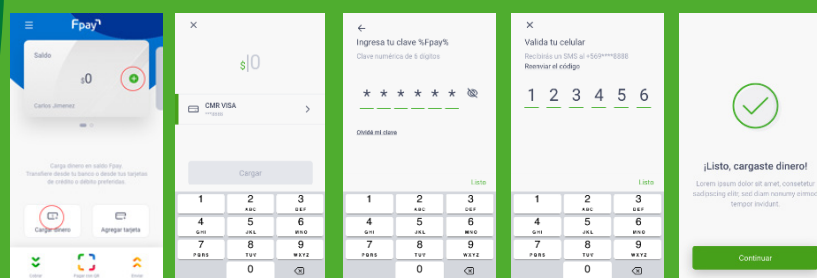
Fpay

Saldo

$0

Carlos Jimenez

Carga dinero en saldo Fpay. Transfiere desde tu banco o desde tus tarjetas de crédito o débito preferidas.

Cargar dinero

Agregar tarjeta

Cobrar

Pagar con QR

Enviar

×

$|0

CMR VISA
****8888

Cargar

| 1 | 2 ABC | 3 DEF |
|---|---|---|
| 4 GHI | 5 JKL | 6 MNO |
| 7 PQRS | 8 TUV | 9 WXYZ |
| | 0 | ⌫ |

←

Ingresa tu clave %Fpay%

Clave numérica de 6 dígitos

* * * * * *

Olvidé mi clave

Listo

| 1 | 2 ABC | 3 DEF |
|---|---|---|
| 4 GHI | 5 JKL | 6 MNO |
| 7 PQRS | 8 TUV | 9 WXYZ |
| | 0 | ⌫ |

×

Valida tu celular

Recibiste un SMS al +569****8888

Reenviar el código

1 2 3 4 5 6

Listo

| 1 | 2 ABC | 3 DEF |
|---|---|---|
| 4 GHI | 5 JKL | 6 MNO |
| 7 PQRS | 8 TUV | 9 WXYZ |
| | 0 | ⌫ |

¡Listo, cargaste dinero!

Lorem ipsum dolor sit amet, consetetur sadipscing elitr, sed diam nonumy eirmod tempor invidunt.

Continuar